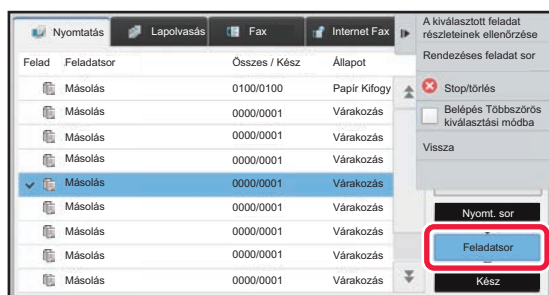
Nyomtatás | Lapolvasás | Fax | Internet Fax

| Felad | Feladatsor | Összes / Kész | Állapot |
|---|---|---|---|
| | Másolás | 0100/0100 | Papír Kifogy |
| | Másolás | 0000/0001 | Várakozás |
| | Másolás | 0000/0001 | Várakozás |
| | Másolás | 0000/0001 | Várakozás |
| | Másolás | 0000/0001 | Várakozás |
| | Másolás | 0000/0001 | Várakozás |
| | Másolás | 0000/0001 | Várakozás |
| | Másolás | 0000/0001 | Várakozás |
| | Másolás | 0000/0001 | Várakozás |

A kiválasztott feladat részleteinek ellenőrzése

Rendezéses feladat sor

Stop/törlés

Belépés Többszörös kiválasztási módba

Vissza

Nyomt. sor

Feladatsor

Kész